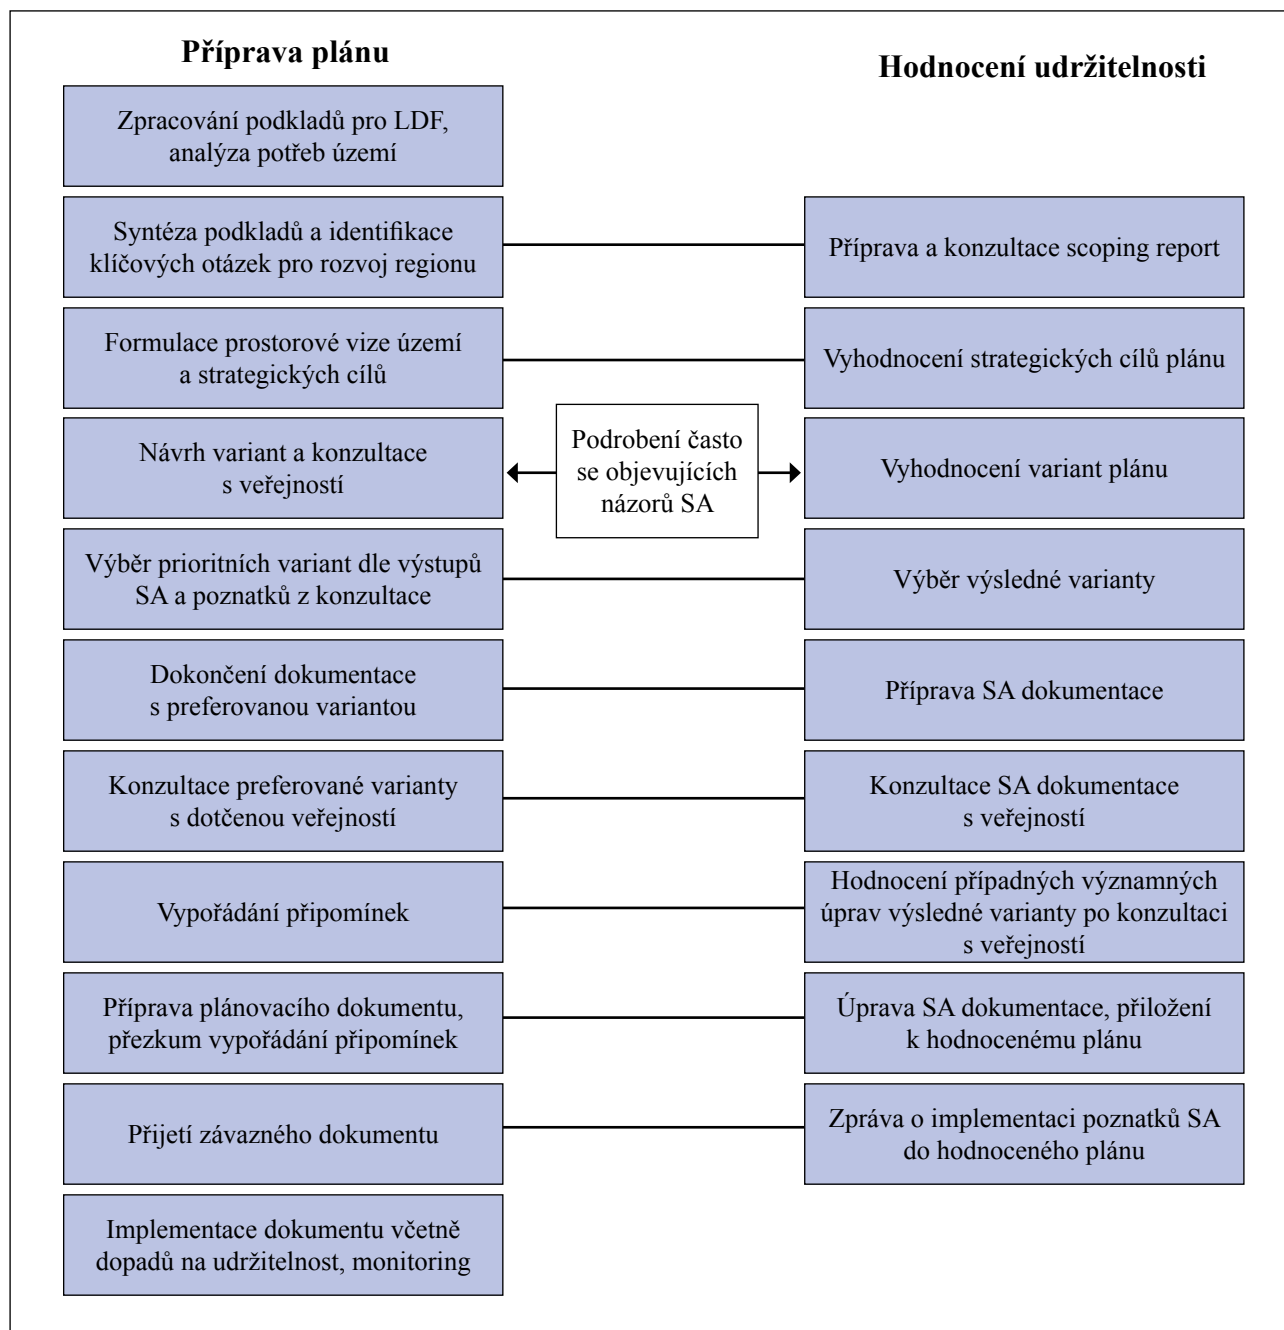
Příprava plánu

Hodnocení udržitelnosti

Zpracování podkladů pro LDF, analýza potřeb území

Syntéza podkladů a identifikace klíčových otázek pro rozvoj regionu

Příprava a konzultace scoping report

Formulace prostorové vize území a strategických cílů

Vyhodnocení strategických cílů plánu

Návrh variant a konzultace s veřejností

Podrobení často se objevujících názorů SA

Vyhodnocení variant plánu

Výběr prioritních variant dle výstupů SA a poznatků z konzultace

Výběr výsledné varianty

Dokončení dokumentace s preferovanou variantou

Příprava SA dokumentace

Konzultace preferované varianty s dotčenou veřejností

Konzultace SA dokumentace s veřejností

Vypořádání připomínek

Hodnocení případných významných úprav výsledné varianty po konzultaci s veřejností

Příprava plánovacího dokumentu, přezkum vypořádání připomínek

Úprava SA dokumentace, přiložení k hodnocenému plánu

Přijetí závazného dokumentu

Zpráva o implementaci poznatků SA do hodnoceného plánu

Implementace dokumentu včetně dopadů na udržitelnost, monitoring